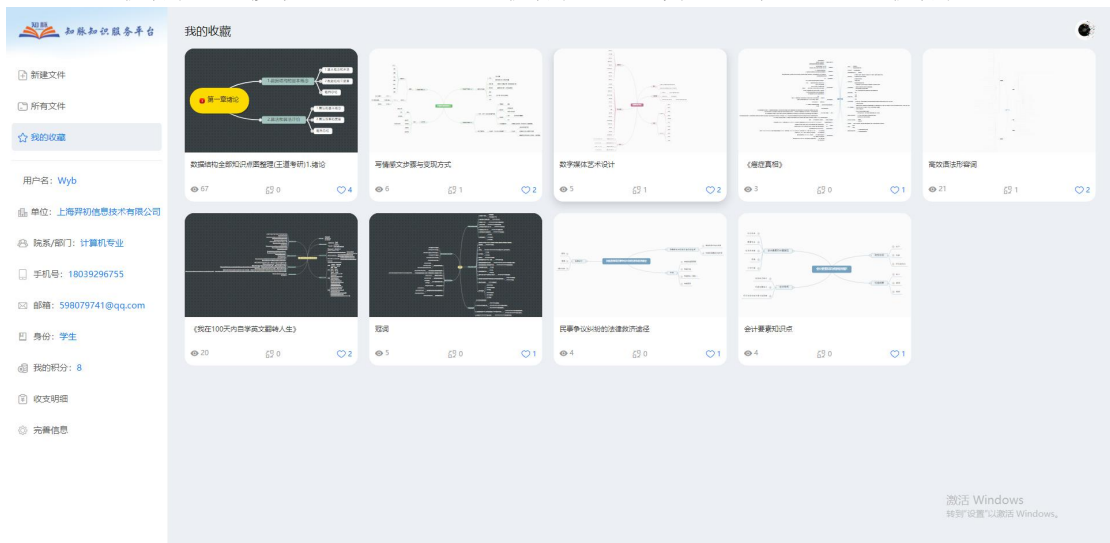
知脉 知脉知识服务平台

我的收藏

新建文件
所有文件
我的收藏

用户名：Wyb
单位：上海羿初信息技术有限公司
院系/部门：计算机专业
手机号：18039296755
邮箱：598079741@qq.com
身份：学生
我的积分：8
收支明细
完善信息

第一章绪论

数据结构全部知识点图整理(王道考研)1.绪论
67 0 4

写情感文步骤与变现方式
6 1 2

数字媒体艺术设计
5 1 2

《雇佣真相》
3 0 1

高效语法形容词
21 1 2

《我在100天内自学英文翻转人生》
20 0 2

冠词
5 0 1

民事争议纠纷的法律救济途径
4 0 1

会计要素知识点
4 0 1

激活 Windows
转到"设置"以激活 Windows。